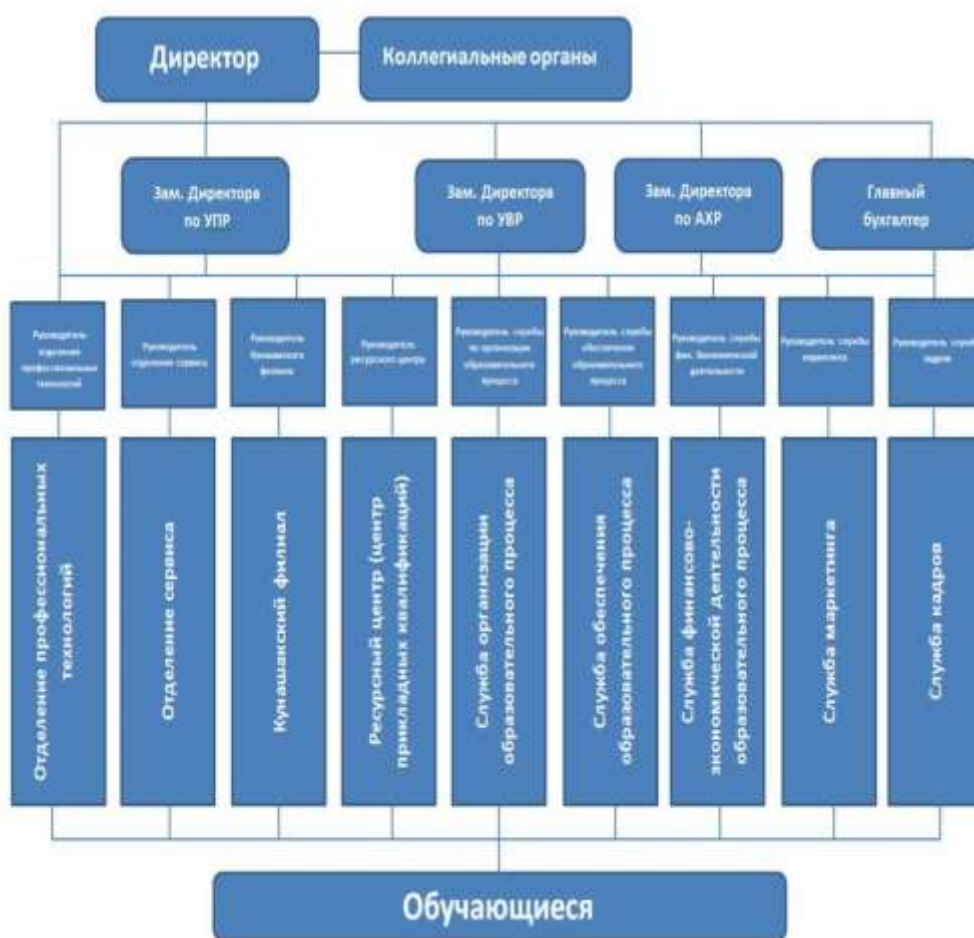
Директор

Коллегиальные органы

Зам. Директора по УПР

Зам. Директора по УВР

Зам. Директора по АХР

Главный бухгалтер

Руководитель отделения профессиональных технологий

Руководитель отделения сервиса

Руководитель Кунашакского филиала

Руководитель ресурсного центра

Руководитель службы по организации образовательного процесса

Руководитель службы обеспечения образовательного процесса

Руководитель службы фин. Экономической деятельности

Руководитель службы маркетинга

Руководитель службы кадров

Отделение профессиональных технологий

Отделение сервиса

Кунашакский филиал

Ресурсный центр (центр прикладных квалификаций)

Служба организации образовательного процесса

Служба обеспечения образовательного процесса

Служба финансово-экономической деятельности образовательного процесса

Служба маркетинга

Служба кадров

Обучающиеся